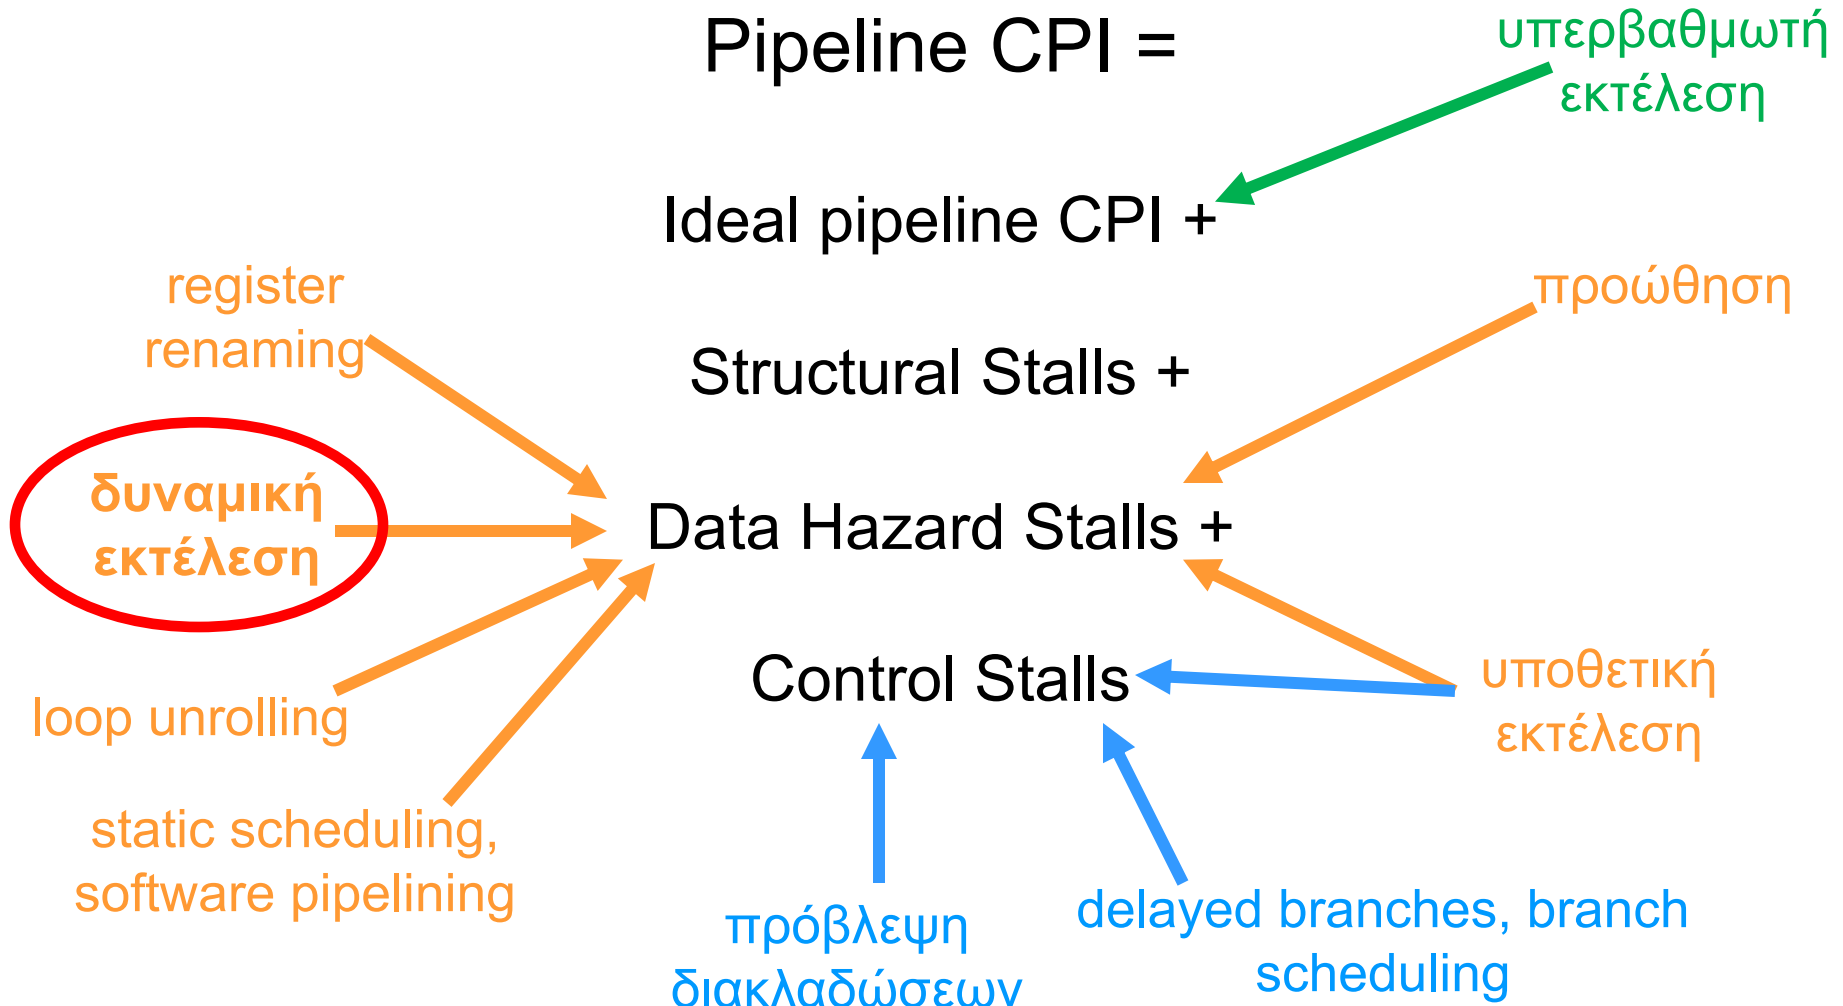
Pipeline CPI =

υπερβαθμωτή εκτέλεση

Ideal pipeline CPI +

register renaming

προώθηση

Structural Stalls +

δυναμική εκτέλεση

Data Hazard Stalls +

loop unrolling

Control Stalls

υποθετική εκτέλεση

static scheduling, software pipelining

πρόβλεψη διακλαδώσεων

delayed branches, branch scheduling